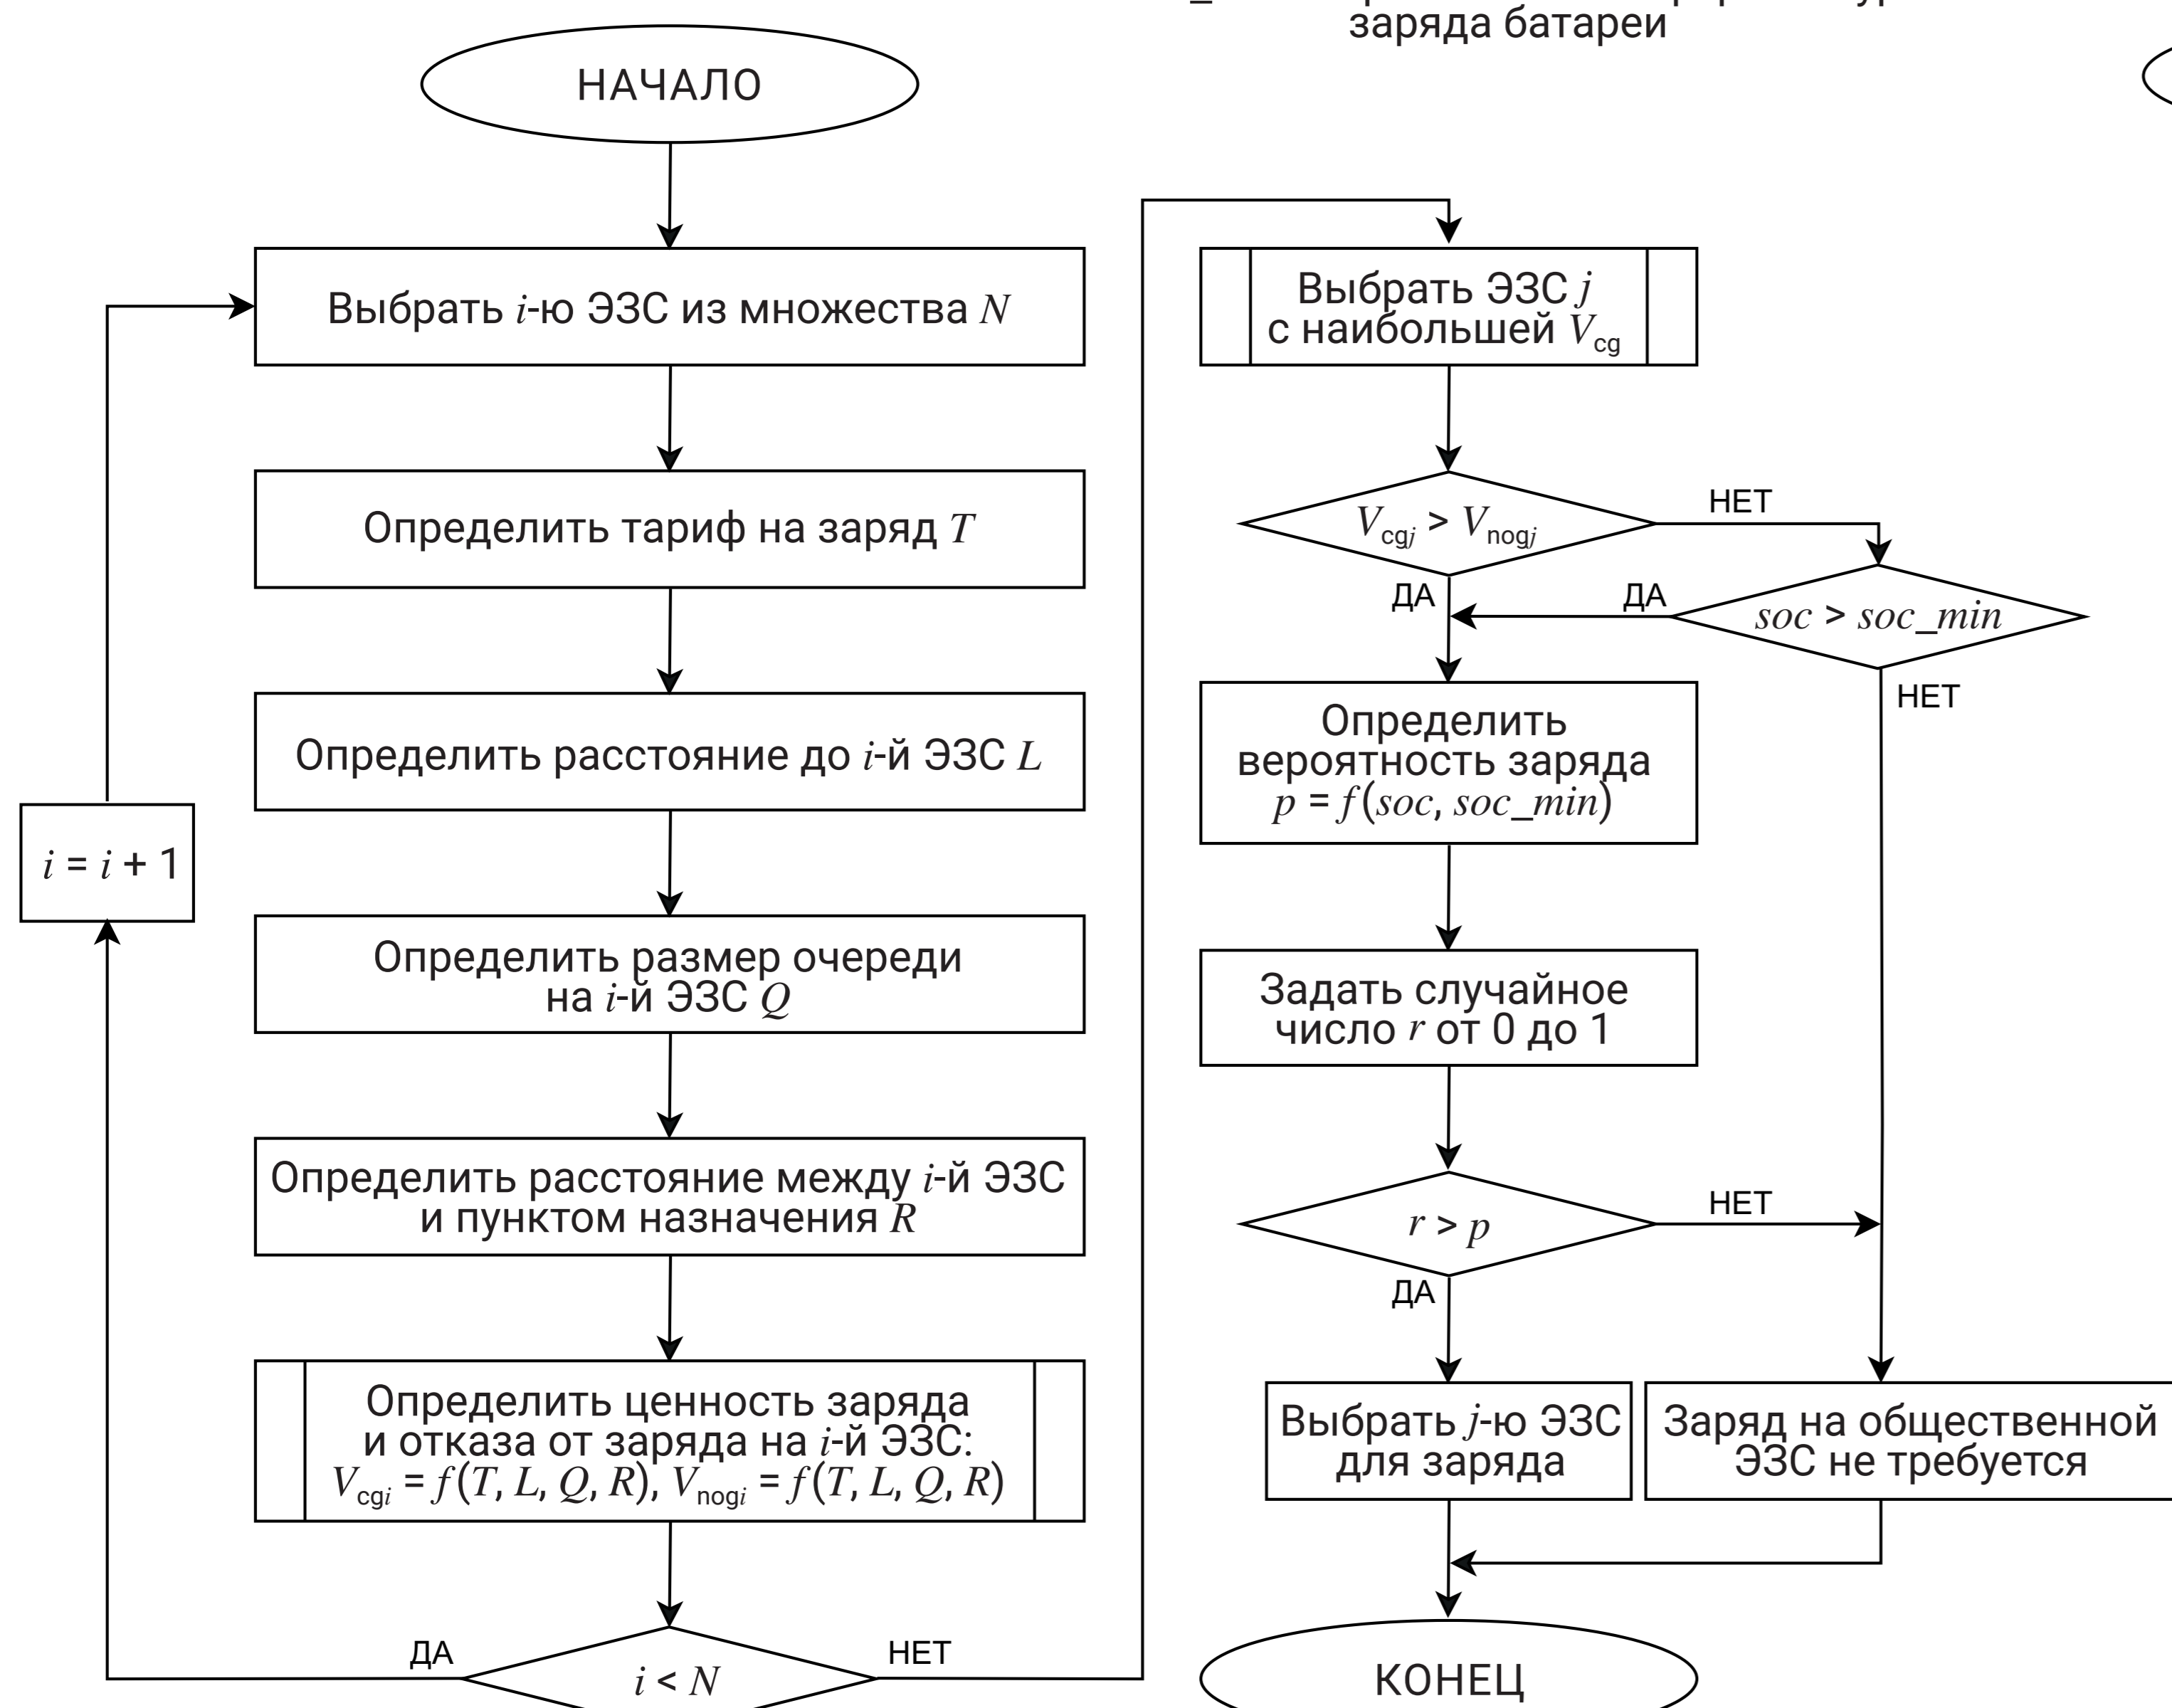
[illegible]
заряда батареи

НАЧАЛО

Выбрать $i$-ю ЭЗС из множества $N$

Определить тариф на заряд $T$

Определить расстояние до $i$-й ЭЗС $L$

Определить размер очереди на $i$-й ЭЗС $Q$

Определить расстояние между $i$-й ЭЗС и пунктом назначения $R$

Определить ценность заряда и отказа от заряда на $i$-й ЭЗС: $V_{cgi} = f(T, L, Q, R)$, $V_{nogi} = f(T, L, Q, R)$

$i = i + 1$

ДА

$i < N$

НЕТ

Выбрать ЭЗС $j$ с наибольшей $V_{cg}$

$V_{cgj} > V_{nogj}$

НЕТ

ДА

ДА

$soc > soc\_min$

НЕТ

Определить вероятность заряда $p = f(soc, soc\_min)$

Задать случайное число $r$ от 0 до 1

$r > p$

НЕТ

ДА

Выбрать $j$-ю ЭЗС для заряда

Заряд на общественной ЭЗС не требуется

КОНЕЦ